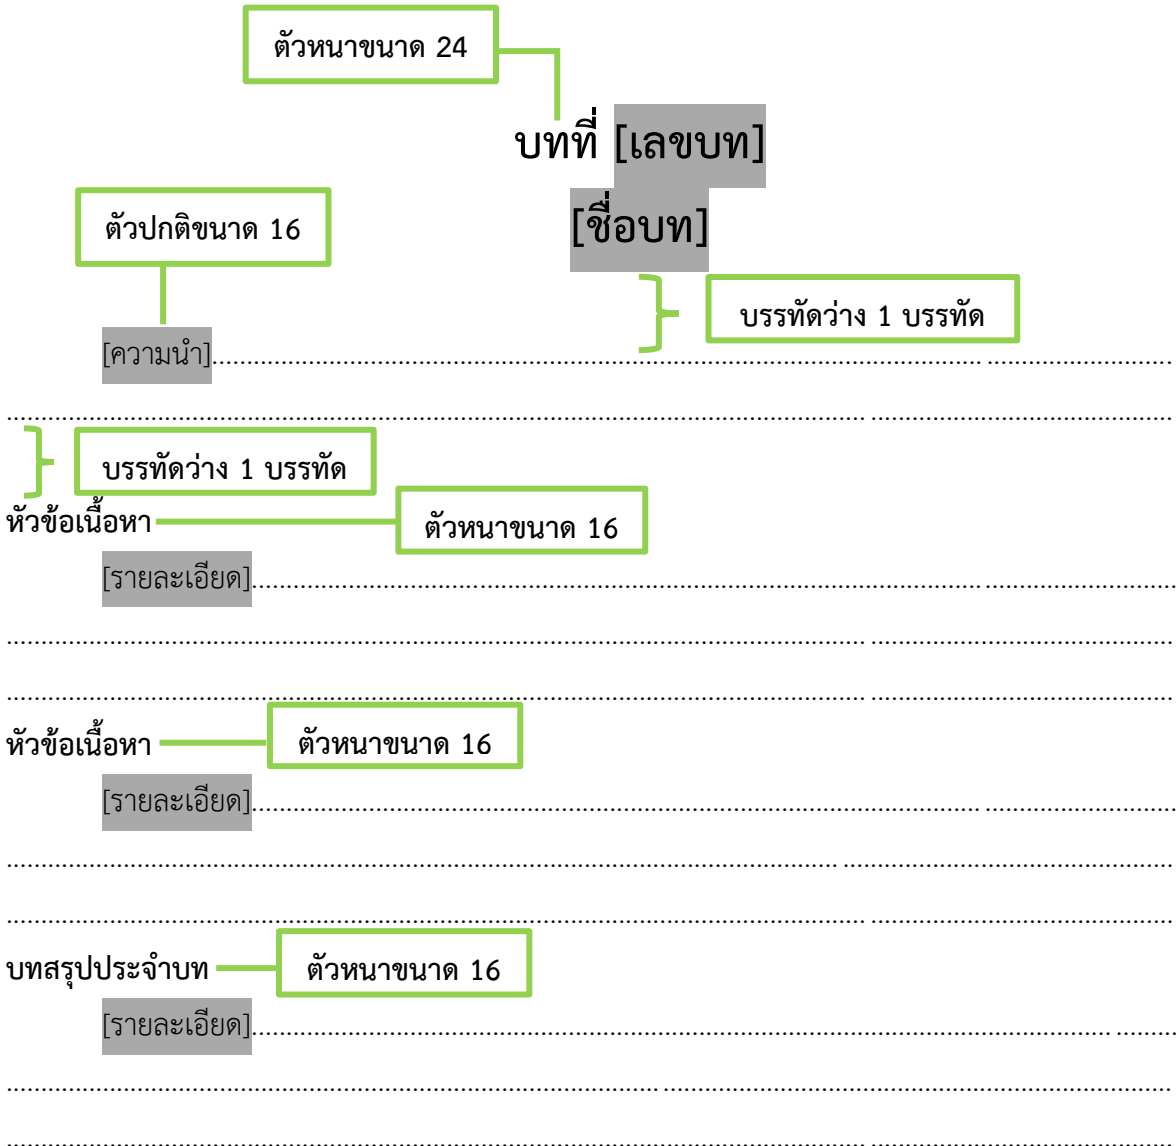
ตัวหนาขนาด 24

บทที่ [เลขบท]

ตัวปกติขนาด 16

[ชื่อบท]

บรรทัดว่าง 1 บรรทัด

[ความนำ]..........................................................................................................................................
..........................................................................................................................................................

บรรทัดว่าง 1 บรรทัด

หัวข้อเนื้อหา

ตัวหนาขนาด 16

[รายละเอียด].....................................................................................................................................
..........................................................................................................................................................
..........................................................................................................................................................

หัวข้อเนื้อหา

ตัวหนาขนาด 16

[รายละเอียด].....................................................................................................................................
..........................................................................................................................................................
..........................................................................................................................................................

บทสรุปประจำบท

ตัวหนาขนาด 16

[รายละเอียด].....................................................................................................................................
..........................................................................................................................................................
..........................................................................................................................................................